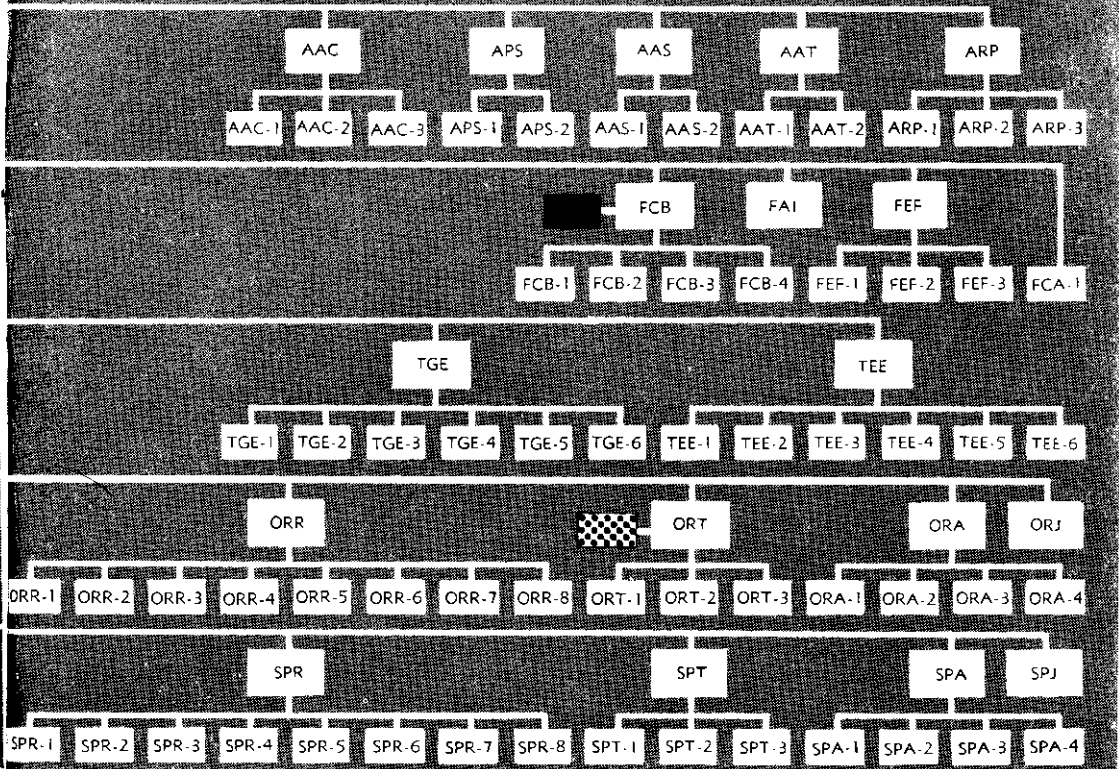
AAC APS AAS AAT ARP

AAC-1 AAC-2 AAC-3 APS-1 APS-2 AAS-1 AAS-2 AAT-1 AAT-2 ARP-1 ARP-2 ARP-3

FCB FAI FEF

FCB-1 FCB-2 FCB-3 FCB-4 FEF-1 FEF-2 FEF-3 FCA-1

TGE TEE

TGE-1 TGE-2 TGE-3 TGE-4 TGE-5 TGE-6 TEE-1 TEE-2 TEE-3 TEE-4 TEE-5 TEE-6

ORR ORT ORA ORJ

ORR-1 ORR-2 ORR-3 ORR-4 ORR-5 ORR-6 ORR-7 ORR-8 ORT-1 ORT-2 ORT-3 ORA-1 ORA-2 ORA-3 ORA-4

SPR SPT SPA SPJ

SPR-1 SPR-2 SPR-3 SPR-4 SPR-5 SPR-6 SPR-7 SPR-8 SPT-1 SPT-2 SPT-3 SPA-1 SPA-2 SPA-3 SPA-4